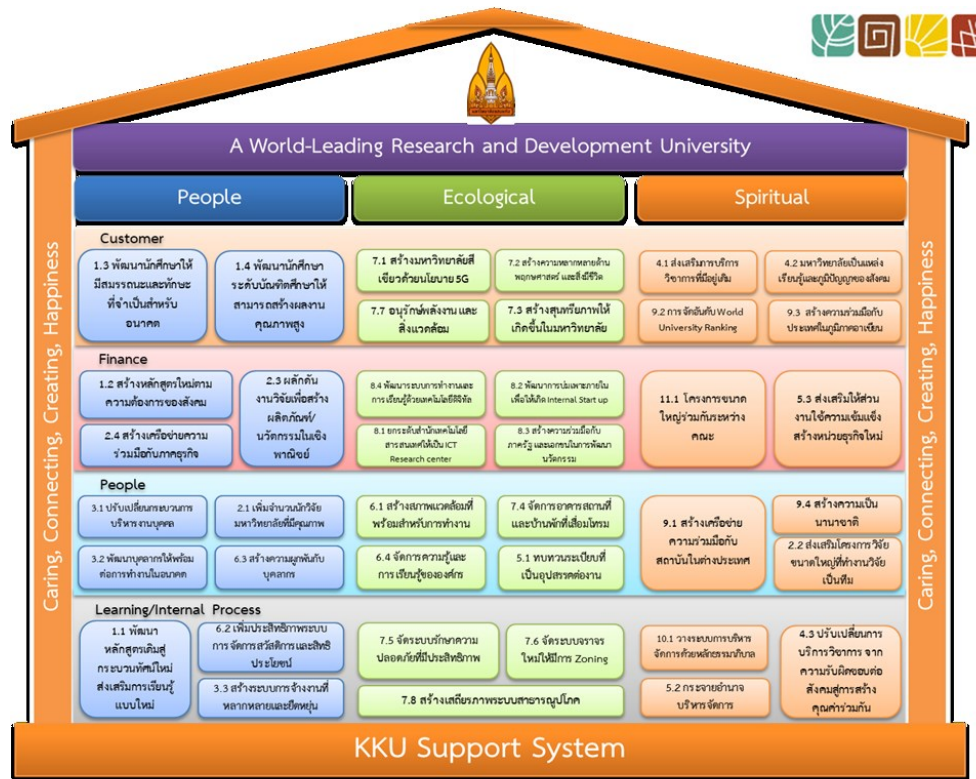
A World-Leading Research and Development University

People

Ecological

Spiritual

Caring, Connecting, Creating, Happiness

Customer

1.3 พัฒนานักศึกษาให้มีสมรรถนะและทักษะที่จำเป็นสำหรับอนาคต

1.4 พัฒนานักศึกษาระดับบัณฑิตศึกษาให้สามารถสร้างผลงานคุณภาพสูง

7.1 สร้างมหาวิทยาลัยสีเขียวด้วยนโยบาย 5G

7.2 สร้างความหลากหลายด้านพฤกษศาสตร์ และสิ่งมีชีวิต

7.7 อนุรักษ์พลังงาน และสิ่งแวดล้อม

7.3 สร้างสุนทรียภาพให้เกิดขึ้นในมหาวิทยาลัย

4.1 ส่งเสริมการบริการวิชาการที่มีอยู่เดิม

4.2 มหาวิทยาลัยเป็นแหล่งเรียนรู้และภูมิปัญญาของสังคม

9.2 การจัดอันดับ World University Ranking

9.3 สร้างความร่วมมือกับประเทศในภูมิภาคอาเซียน

Finance

1.2 สร้างหลักสูตรใหม่ตามความต้องการของสังคม

2.3 ผลักดันงานวิจัยเพื่อสร้างผลิตภัณฑ์/นวัตกรรมในเชิงพาณิชย์

2.4 สร้างเครือข่ายความร่วมมือกับภาคธุรกิจ

8.4 พัฒนาระบบการทำงานและการเรียนรู้ด้วยเทคโนโลยีดิจิทัล

8.2 พัฒนาการบ่มเพาะภายในเพื่อให้เกิด Internal Start up

8.1 ยกระดับสำนักเทคโนโลยีสารสนเทศให้เป็น ICT Research center

8.3 สร้างความร่วมมือกับภาครัฐ และเอกชนในการพัฒนานวัตกรรม

11.1 โครงการขนาดใหญ่ร่วมกันระหว่างคณะ

5.3 ส่งเสริมให้ส่วนงานใช้ความเข้มแข็งสร้างหน่วยธุรกิจใหม่

People

3.1 ปรับเปลี่ยนกระบวนการบริหารงานบุคคล

2.1 เพิ่มจำนวนนักวิจัยมหาวิทยาลัยที่มีคุณภาพ

6.1 สร้างสภาพแวดล้อมที่พร้อมสำหรับการทำงาน

7.4 จัดการอาคารสถานที่และบ้านพักที่เสื่อมโทรม

9.1 สร้างเครือข่ายความร่วมมือกับสถาบันในต่างประเทศ

9.4 สร้างความเป็นนานาชาติ

3.2 พัฒนาบุคลากรให้พร้อมต่อการทำงานในอนาคต

6.3 สร้างความผูกพันกับบุคลากร

6.4 จัดการความรู้และการเรียนรู้ขององค์กร

5.1 ทบทวนระเบียบที่เป็นอุปสรรคต่องาน

2.2 ส่งเสริมโครงการวิจัยขนาดใหญ่ที่ทำงานวิจัยเป็นทีม

Learning/Internal Process

1.1 พัฒนาหลักสูตรเดิมสู่กระบวนทัศน์ใหม่ส่งเสริมการเรียนรู้แบบใหม่

6.2 เพิ่มประสิทธิภาพระบบการจัดการสวัสดิการและสิทธิประโยชน์

3.3 สร้างระบบการจ้างงานที่หลากหลายและยืดหยุ่น

7.5 จัดระบบรักษาความปลอดภัยที่มีประสิทธิภาพ

7.6 จัดระบบจราจรใหม่ให้มีการ Zoning

7.8 สร้างเสถียรภาพระบบสาธารณูปโภค

10.1 วางระบบการบริหารจัดการด้วยหลักธรรมาภิบาล

5.2 กระจายอำนาจบริหารจัดการ

4.3 ปรับเปลี่ยนการบริการวิชาการ จากความรับผิดชอบต่อสังคมสู่การสร้างคุณค่าร่วมกัน

KKU Support System